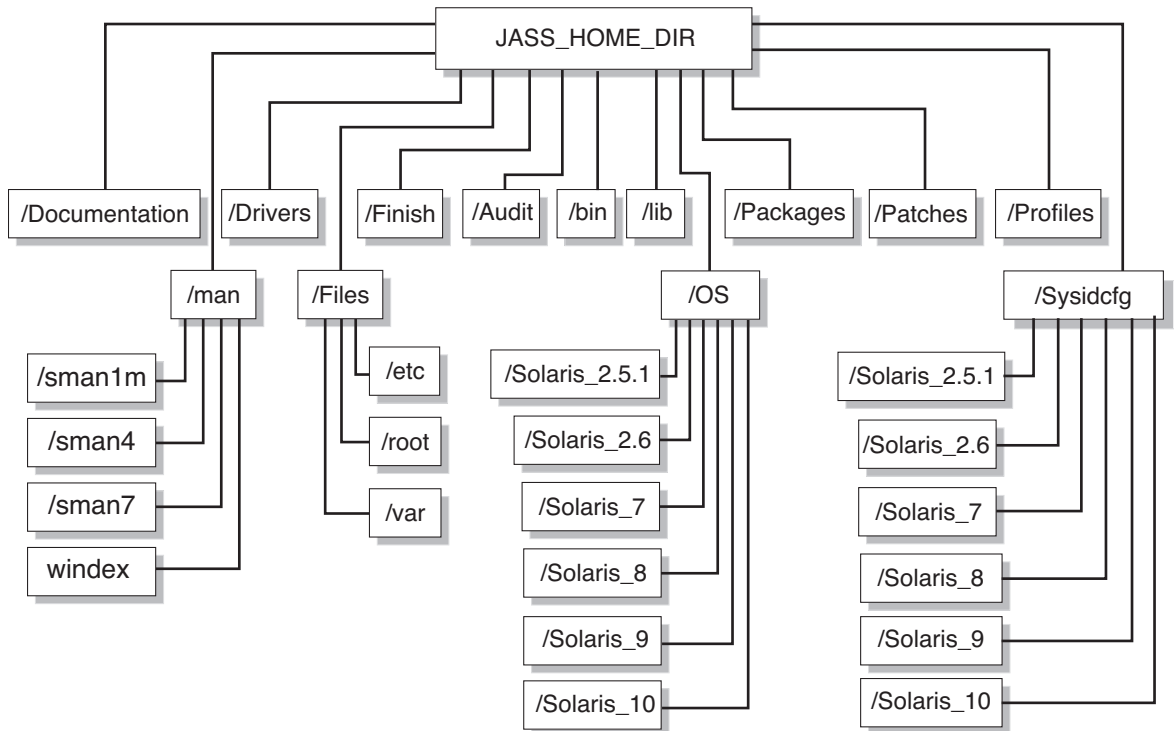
JASS_HOME_DIR

/Documentation

/Drivers

/Finish

/Audit

/bin

/lib

/Packages

/Patches

/Profiles

/man

/sman1m

/sman4

/sman7

windex

/Files

/etc

/root

/var

/OS

/Solaris_2.5.1

/Solaris_2.6

/Solaris_7

/Solaris_8

/Solaris_9

/Solaris_10

/Sysidcfg

/Solaris_2.5.1

/Solaris_2.6

/Solaris_7

/Solaris_8

/Solaris_9

/Solaris_10